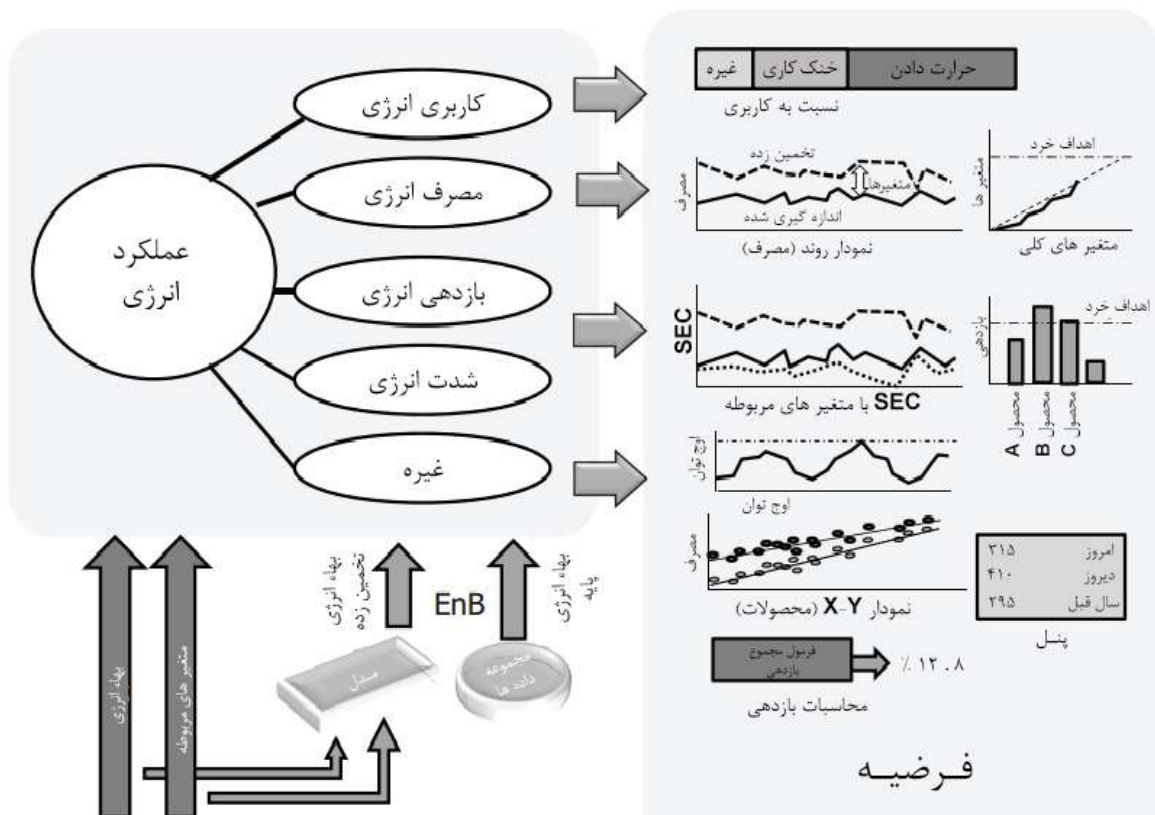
عملکرد انرژی

کاربری انرژی

مصرف انرژی

بازدهی انرژی

شدت انرژی

غیره

غیره | خنک کاری | حرارت دادن

نسبت به کاربری

تخمین زده

متغیرها

مصرف

اندازه گیری شده

نمودار روند (مصرف)

اهداف خرد

متغیر ها

متغیر های کلی

SEC

SEC با متغیر های مربوطه

اهداف خرد

بازدهی

محصول A

محصول B

محصول C

اوج توان

اوج توان

مصرف

نمودار X-Y (محصولات)

امروز ۳۱۵
دیروز ۴۱۰
سال قبل ۲۹۵

پنل

فرمول مجموع بازدهی

٪ ۱۲.۸

محاسبات بازدهی

فرضیه

بهاء انرژی

متغیر های مربوطه

بهاء انرژی تخمین زده

EnB

بهاء انرژی پایه

مدل

مجموعه داده ها